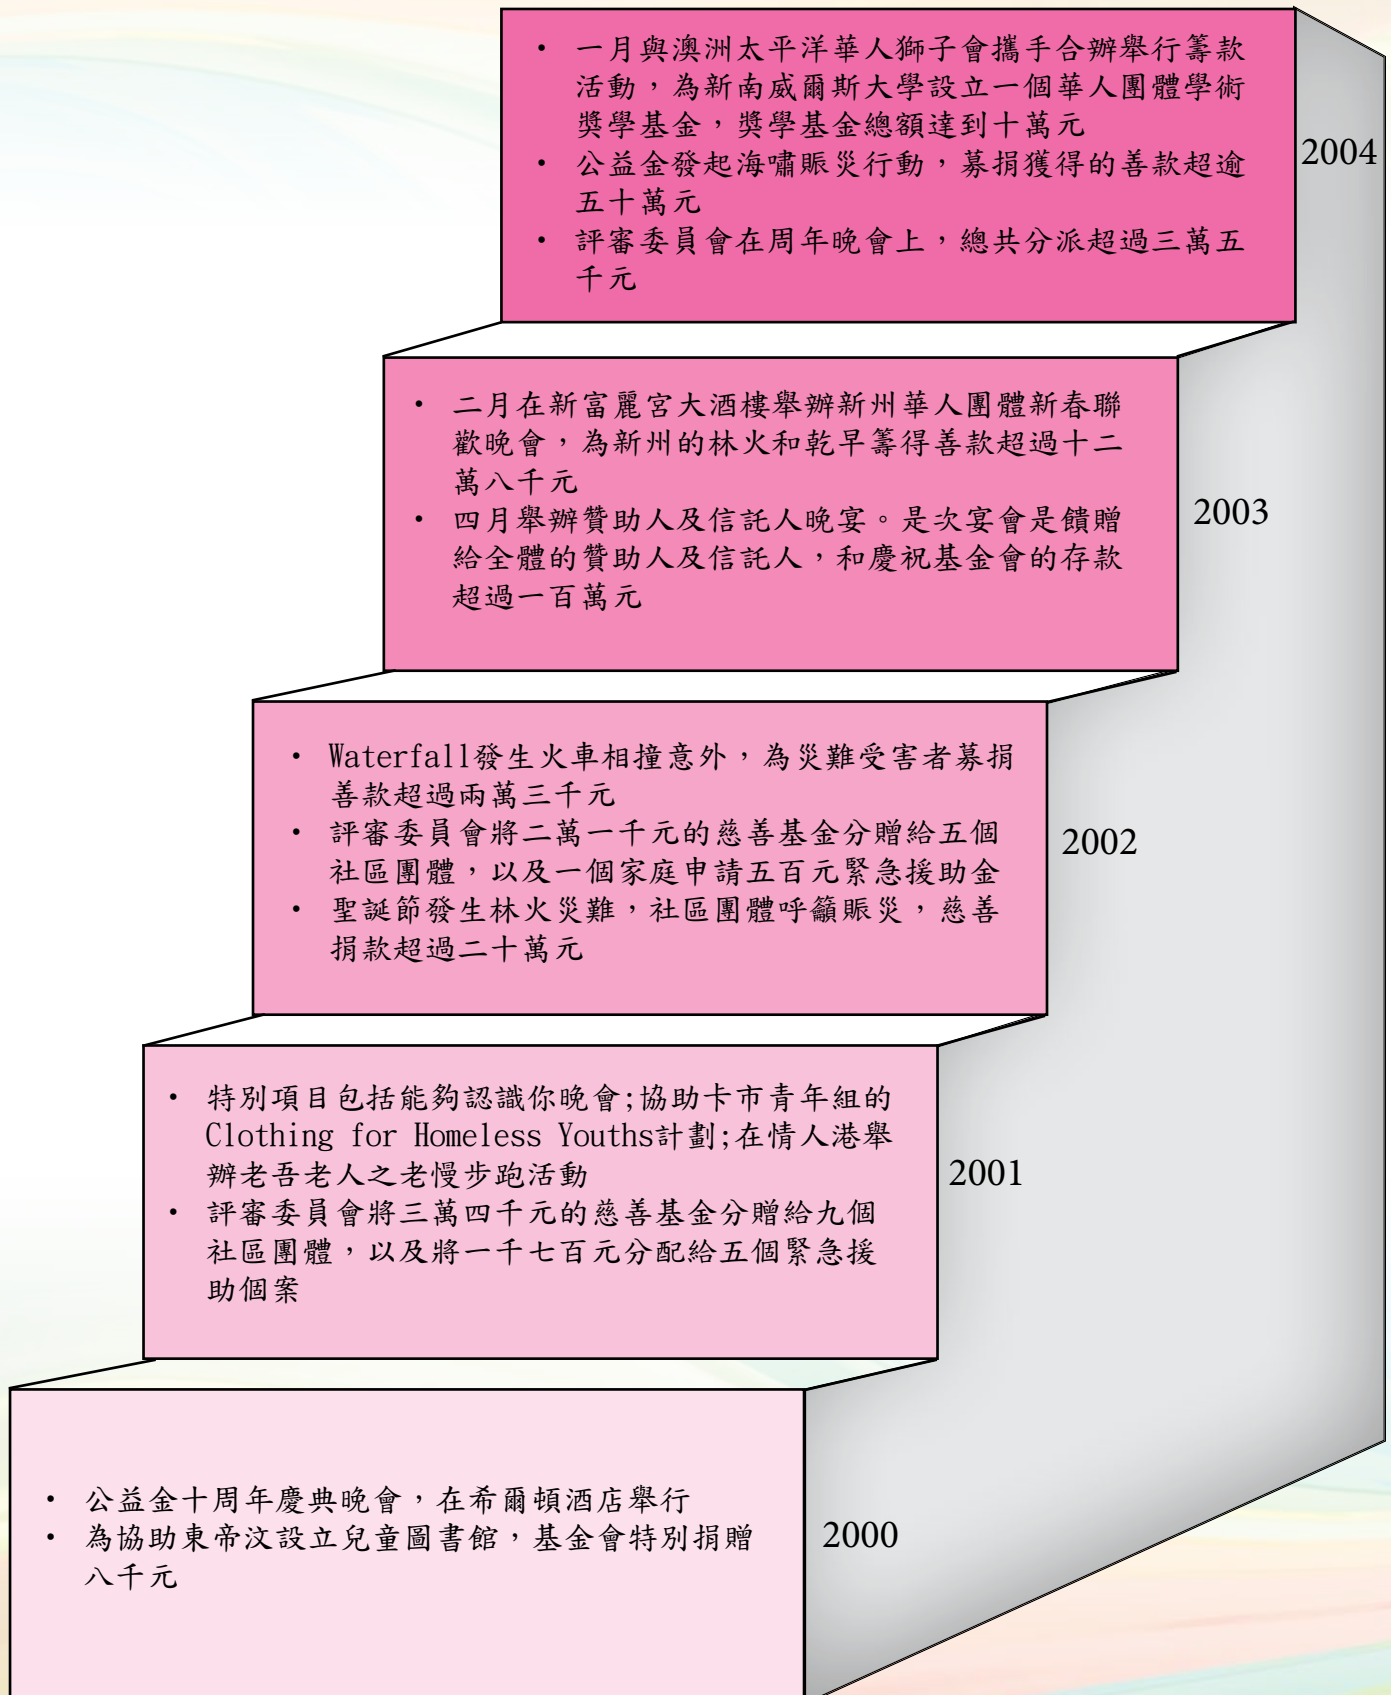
• 一月與澳洲太平洋華人獅子會攜手合辦舉行籌款活動，為新南威爾斯大學設立一個華人團體學術獎學基金，獎學基金總額達到十萬元
• 公益金發起海嘯賑災行動，募捐獲得的善款超逾五十萬元
• 評審委員會在周年晚會上，總共分派超過三萬五千元

2004

• 二月在新富麗宮大酒樓舉辦新州華人團體新春聯歡晚會，為新州的林火和乾旱籌得善款超過十二萬八千元
• 四月舉辦贊助人及信託人晚宴。是次宴會是饋贈給全體的贊助人及信託人，和慶祝基金會的存款超過一百萬元

2003

• Waterfall發生火車相撞意外，為災難受害者募捐善款超過兩萬三千元
• 評審委員會將二萬一千元的慈善基金分贈給五個社區團體，以及一個家庭申請五百元緊急援助金
• 聖誕節發生林火災難，社區團體呼籲賑災，慈善捐款超過二十萬元

2002

• 特別項目包括能夠認識你晚會;協助卡市青年組的Clothing for Homeless Youths計劃;在情人港舉辦老吾老人之老慢步跑活動
• 評審委員會將三萬四千元的慈善基金分贈給九個社區團體，以及將一千七百元分配給五個緊急援助個案

2001

• 公益金十周年慶典晚會，在希爾頓酒店舉行
• 為協助東帝汶設立兒童圖書館，基金會特別捐贈八千元

2000